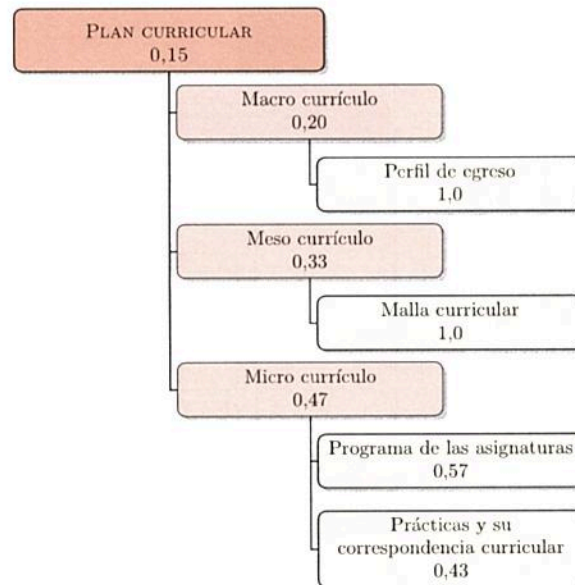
Plan curricular
0,15

Macro currículo
0,20

Perfil de egreso
1,0

Meso currículo
0,33

Malla curricular
1,0

Micro currículo
0,47

Programa de las asignaturas
0,57

Prácticas y su correspondencia curricular
0,43